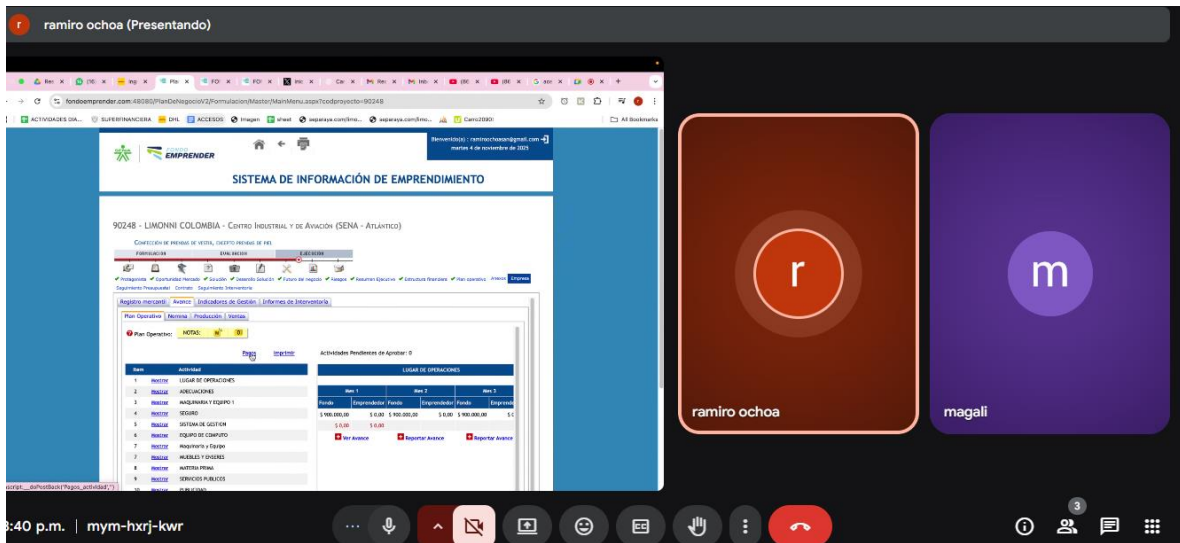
r ramiro ochoa (Presentando)

fondoemprender.com:48080/PlanDeNegocioV2/Formulacion/Master/MainMenu.aspx?codproyecto=90248

ACTIVIDADES DIA... SUPERFINANCIERA DHL ACCESOS Imagen sheet separaya.com/lmo... separaya.com/lmo... Cairo2030 All Bookmarks

EMPRENDER

Bienvenido(a) : ramiroochoasn@gmail.com martes 4 de noviembre de 2025

SISTEMA DE INFORMACIÓN DE EMPRENDIMIENTO

90248 - LIMONNI COLOMBIA - CENTRO INDUSTRIAL Y DE AVIACIÓN (SENA - ATLÁNTICO)

CONFECCIÓN DE PRENDAS DE VESTIR, EXCEPTO PRENDAS DE PIEL

FORMULACIÓN EVALUACIÓN EJECUCIÓN

Protagonista Oportunidad Mercado Solución Desarrollo Solución Futuro del negocio Riesgos Resumen Ejecutivo Estructura financiera Plan operativo Anexos Empresa
Seguimiento Presupuestal Contrato Seguimiento Interventoría

Registro mercantil Avance Indicadores de Gestión Informes de Interventoría

Plan Operativo Nomina Producción Ventas

Plan Operativo: NOTAS: (0)

Pagos Imprimir Actividades Pendientes de Aprobar: 0

| Item | Actividad |
|---|---|
| 1 | Mostrar LUGAR DE OPERACIONES |
| 2 | Mostrar ADECUACIONES |
| 3 | Mostrar MAQUINARIA Y EQUIPO 1 |
| 4 | Mostrar SEGURO |
| 5 | Mostrar SISTEMA DE GESTION |
| 6 | Mostrar EQUIPO DE COMPUTO |
| 7 | Mostrar Maquinaria y Equipo |
| 8 | Mostrar MUEBLES Y ENSERES |
| 8 | Mostrar MATERIA PRIMA |
| 9 | Mostrar SERVICIOS PUBLICOS |
| 10 | Mostrar PUBLICIDAD |

LUGAR DE OPERACIONES

| Mes 1 | | Mes 2 | | Mes 3 | |
|---|---|---|---|---|---|
| Fondo | Emprendedor | Fondo | Emprendedor | Fondo | Emprendedor |
| $ 900.000,00 | $ 0,00 | $ 900.000,00 | $ 0,00 | $ 900.000,00 | $ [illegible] |
| $ 0,00 | $ 0,00 | | | | |

Ver Avance Reportar Avance Reportar Avance

script:__doPostBack('Pagos_actividad','')

r
ramiro ochoa

m
magali

3:40 p.m. | mym-hxrj-kwr

3